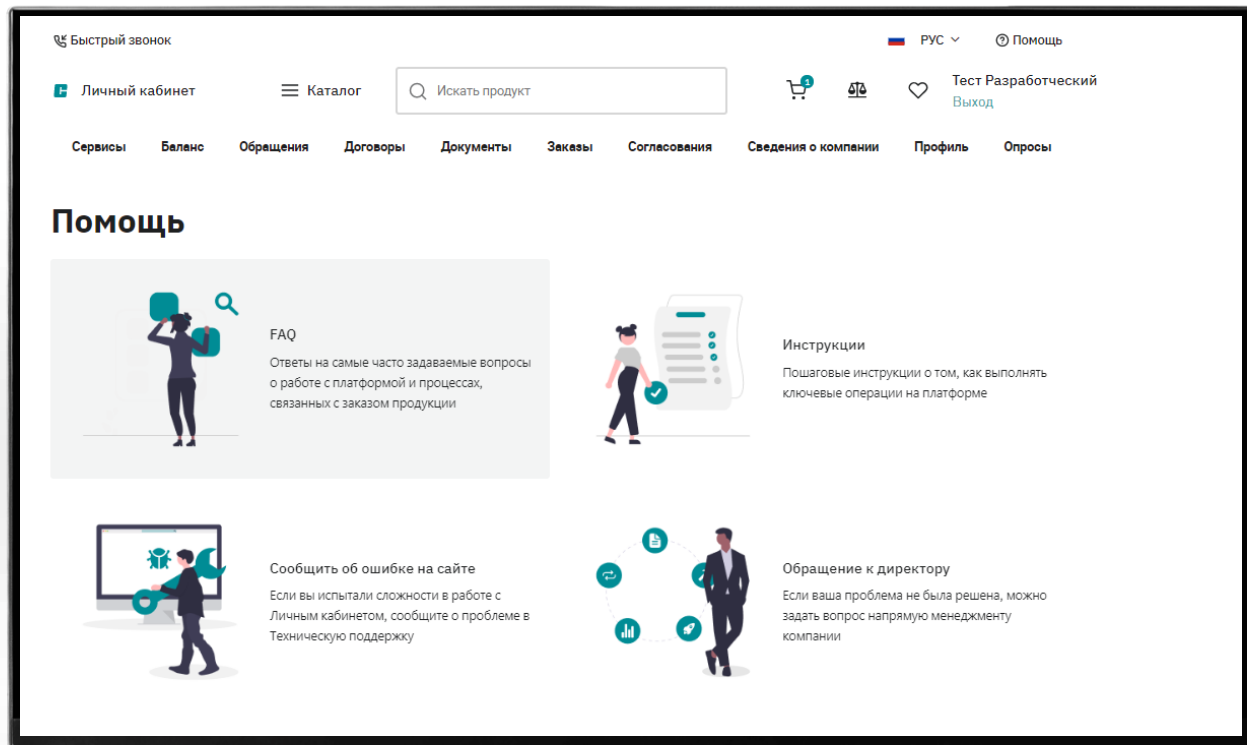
Быстрый звонок

РУС

Помощь

Личный кабинет

Каталог

Искать продукт

1

Тест Разработческий
Выход

Сервисы Баланс Обращения Договоры Документы Заказы Согласования Сведения о компании Профиль Опросы

Помощь

FAQ
Ответы на самые часто задаваемые вопросы о работе с платформой и процессах, связанных с заказом продукции

Инструкции
Пошаговые инструкции о том, как выполнять ключевые операции на платформе

Сообщить об ошибке на сайте
Если вы испытали сложности в работе с Личным кабинетом, сообщите о проблеме в Техническую поддержку

Обращение к директору
Если ваша проблема не была решена, можно задать вопрос напрямую менеджменту компании